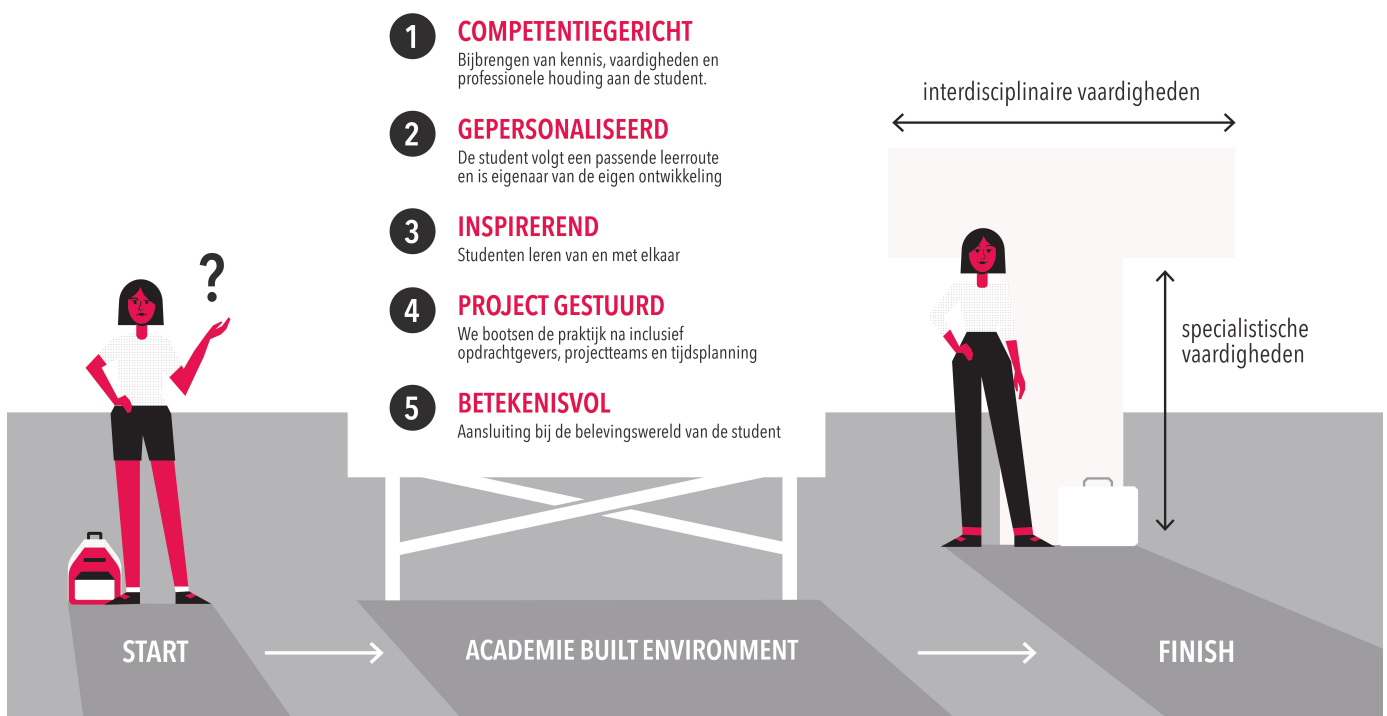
1 COMPETENTIEGERICHT
Bijbrengen van kennis, vaardigheden en professionele houding aan de student.

2 GEPERSONALISEERD
De student volgt een passende leerroute en is eigenaar van de eigen ontwikkeling

3 INSPIREREND
Studenten leren van en met elkaar

4 PROJECT GESTUURD
We bootsen de praktijk na inclusief opdrachtgevers, projectteams en tijdsplanning

5 BETEKENISVOL
Aansluiting bij de belevingswereld van de student

interdisciplinaire vaardigheden

specialistische vaardigheden

?

START

ACADEMIE BUILT ENVIRONMENT

FINISH